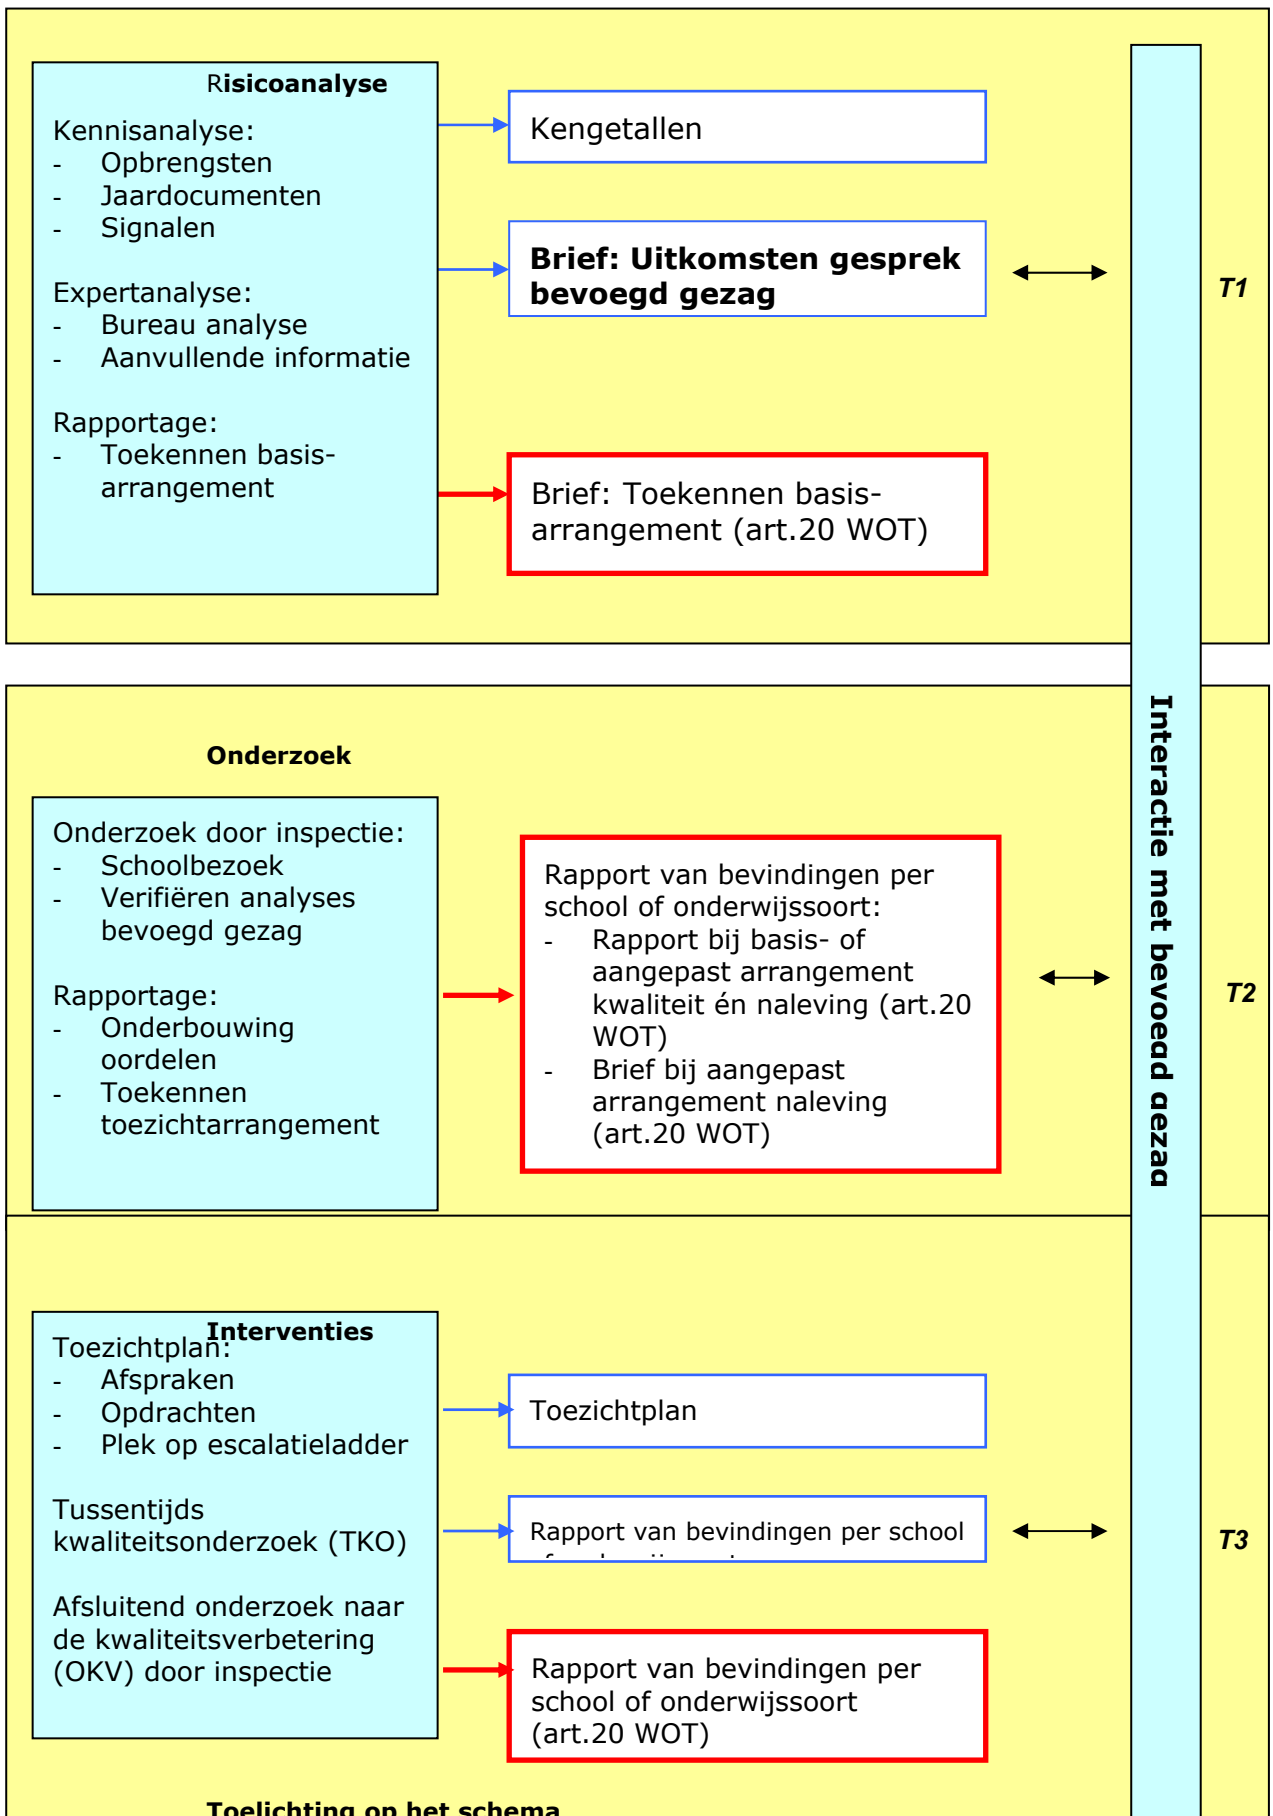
Risicoanalyse

Kennisanalyse:
- Opbrengsten
- Jaardocumenten
- Signalen

Expertanalyse:
- Bureau analyse
- Aanvullende informatie

Rapportage:
- Toekennen basisarrangement

Kengetallen

**Brief: Uitkomsten gesprek bevoegd gezag**

Brief: Toekennen basisarrangement (art.20 WOT)

T1

**Onderzoek**

Onderzoek door inspectie:
- Schoolbezoek
- Verifiëren analyses bevoegd gezag

Rapportage:
- Onderbouwing oordelen
- Toekennen toezichtarrangement

Rapport van bevindingen per school of onderwijssoort:
- Rapport bij basis- of aangepast arrangement kwaliteit én naleving (art.20 WOT)
- Brief bij aangepast arrangement naleving (art.20 WOT)

T2

**Interactie met bevoegd gezag**

**Interventies**

Toezichtplan:
- Afspraken
- Opdrachten
- Plek op escalatieladder

Tussentijds kwaliteitsonderzoek (TKO)

Afsluitend onderzoek naar de kwaliteitsverbetering (OKV) door inspectie

Toezichtplan

Rapport van bevindingen per school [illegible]

T3

Rapport van bevindingen per school of onderwijssoort (art.20 WOT)

**Toelichting op het schema**